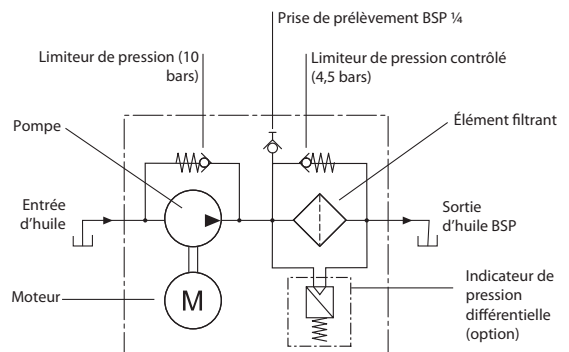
Prise de prélèvement BSP ¼

Limiteur de pression (10 bars)

Limiteur de pression contrôlé (4,5 bars)

Pompe

Élément filtrant

Entrée d'huile

Sortie d'huile BSP

Indicateur de pression différentielle (option)

Moteur

M